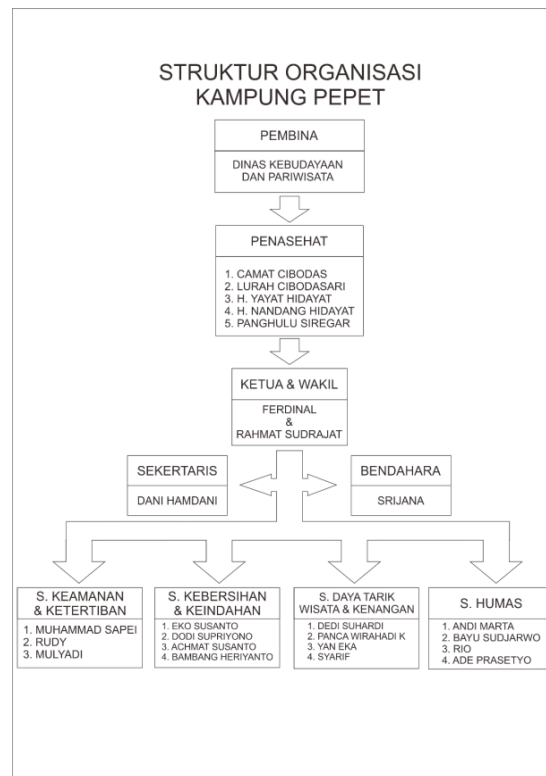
STRUKTUR ORGANISASI
KAMPUNG PEPET

PEMBINA

DINAS KEBUDAYAAN
DAN PARIWISATA

PENASEHAT

1. CAMAT CIBODAS
2. LURAH CIBODASARI
3. H. YAYAT HIDAYAT
4. H. NANDANG HIDAYAT
5. PANGHULU SIREGAR

KETUA & WAKIL

FERDINAL
&
RAHMAT SUDRAJAT

SEKERTARIS

DANI HAMDANI

BENDAHARA

SRIJANA

S. KEAMANAN & KETERTIBAN

1. MUHAMMAD SAPEI
2. RUDY
3. MULYADI

S. KEBERSIHAN & KEINDAHAN

1. EKO SUSANTO
2. DODI SUPRIYONO
3. ACHMAT SUSANTO
4. BAMBANG HERIYANTO

S. DAYA TARIK WISATA & KENANGAN

1. DEDI SUHARDI
2. PANCA WIRAHADI K
3. YAN EKA
4. SYARIF

S. HUMAS

1. ANDI MARTA
2. BAYU SUDJARWO
3. RIO
4. ADE PRASETYO